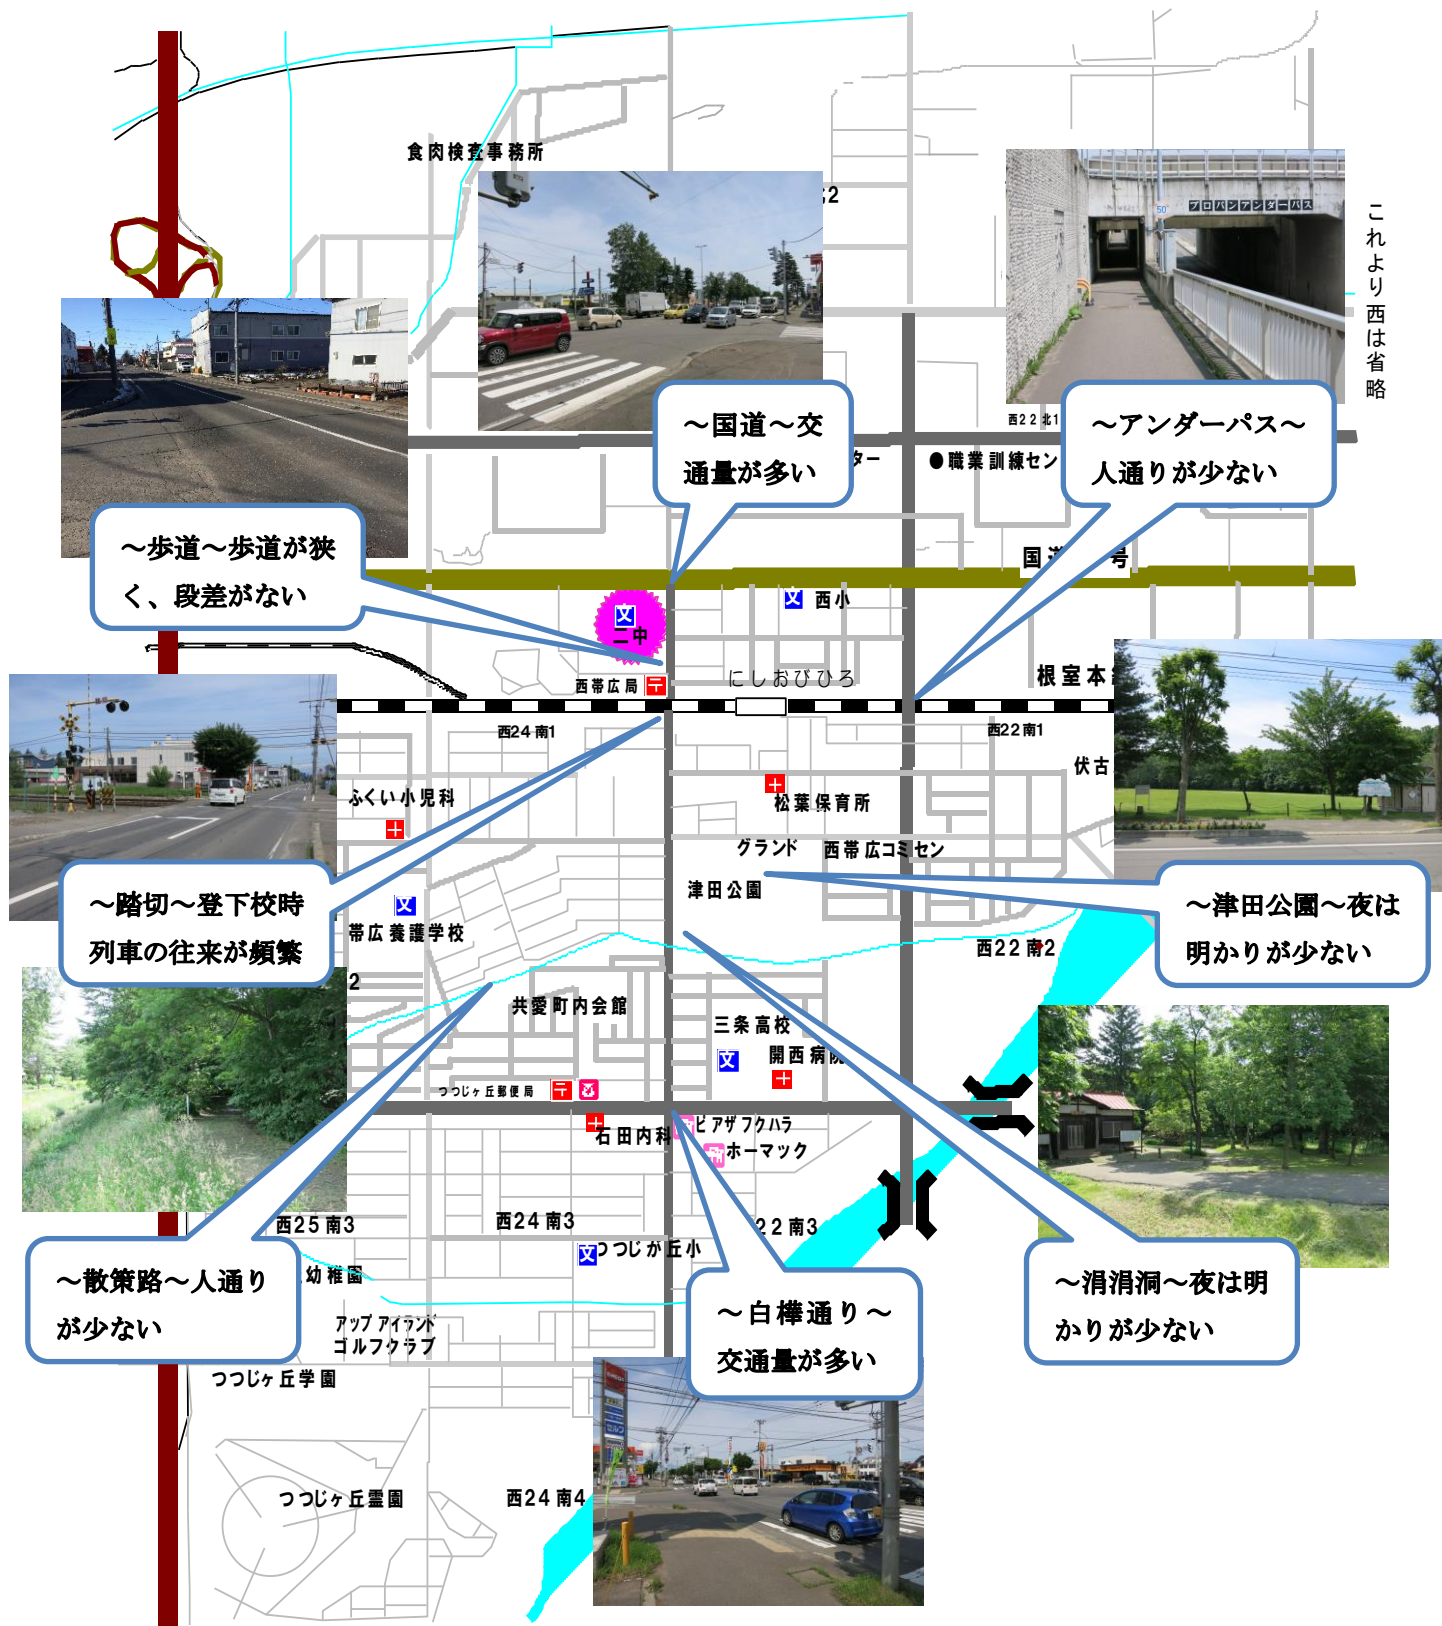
食肉検査事務所

2

プロパンアンダーパス

これより西は省略

～国道～交通量が多い

～アンダーパス～人通りが少ない

西22北1

ター

●職業訓練セン

～歩道～歩道が狭く、段差がない

国道 号

文 西小

文 二中

西帯広局

にしおびひろ

根室本

西24南1

西22南1

伏古

ふくい小児科

松葉保育所

グランド

西帯広コミセン

津田公園

～踏切～登下校時列車の往来が頻繁

文 帯広養護学校

～津田公園～夜は明かりが少ない

西22南2

2

共愛町内会館

三条高校

文

開西病院

つつじヶ丘郵便局

石田内科

ピアザフクハラ

ホーマック

西25南3

西24南3

22南3

文 つつじが丘小

～散策路～人通りが少ない

幼稚園

アップアイランドゴルフクラブ

～白樺通り～交通量が多い

～涓涓洞～夜は明かりが少ない

つつじヶ丘学園

つつじヶ丘霊園

西24南4